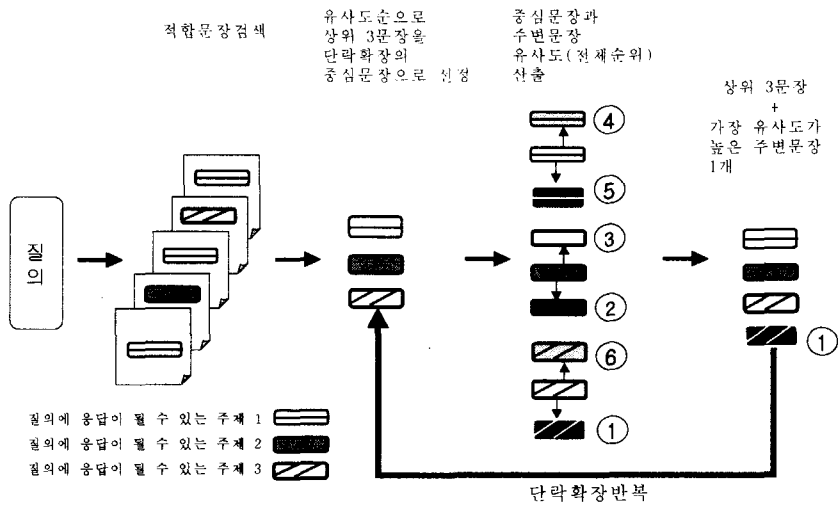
적합문장검색

유사도순으로
상위 3문장을
단락확장의
중심문장으로 설정

중심문장과
주변문장
유사도(전체순위)
산출

상위 3문장
+
가장 유사도가
높은 주변문장
1개

질의

④
⑤
③
②
⑥
①

①

질의에 응답이 될 수 있는 주제 1
질의에 응답이 될 수 있는 주제 2
질의에 응답이 될 수 있는 주제 3

단락확장반복